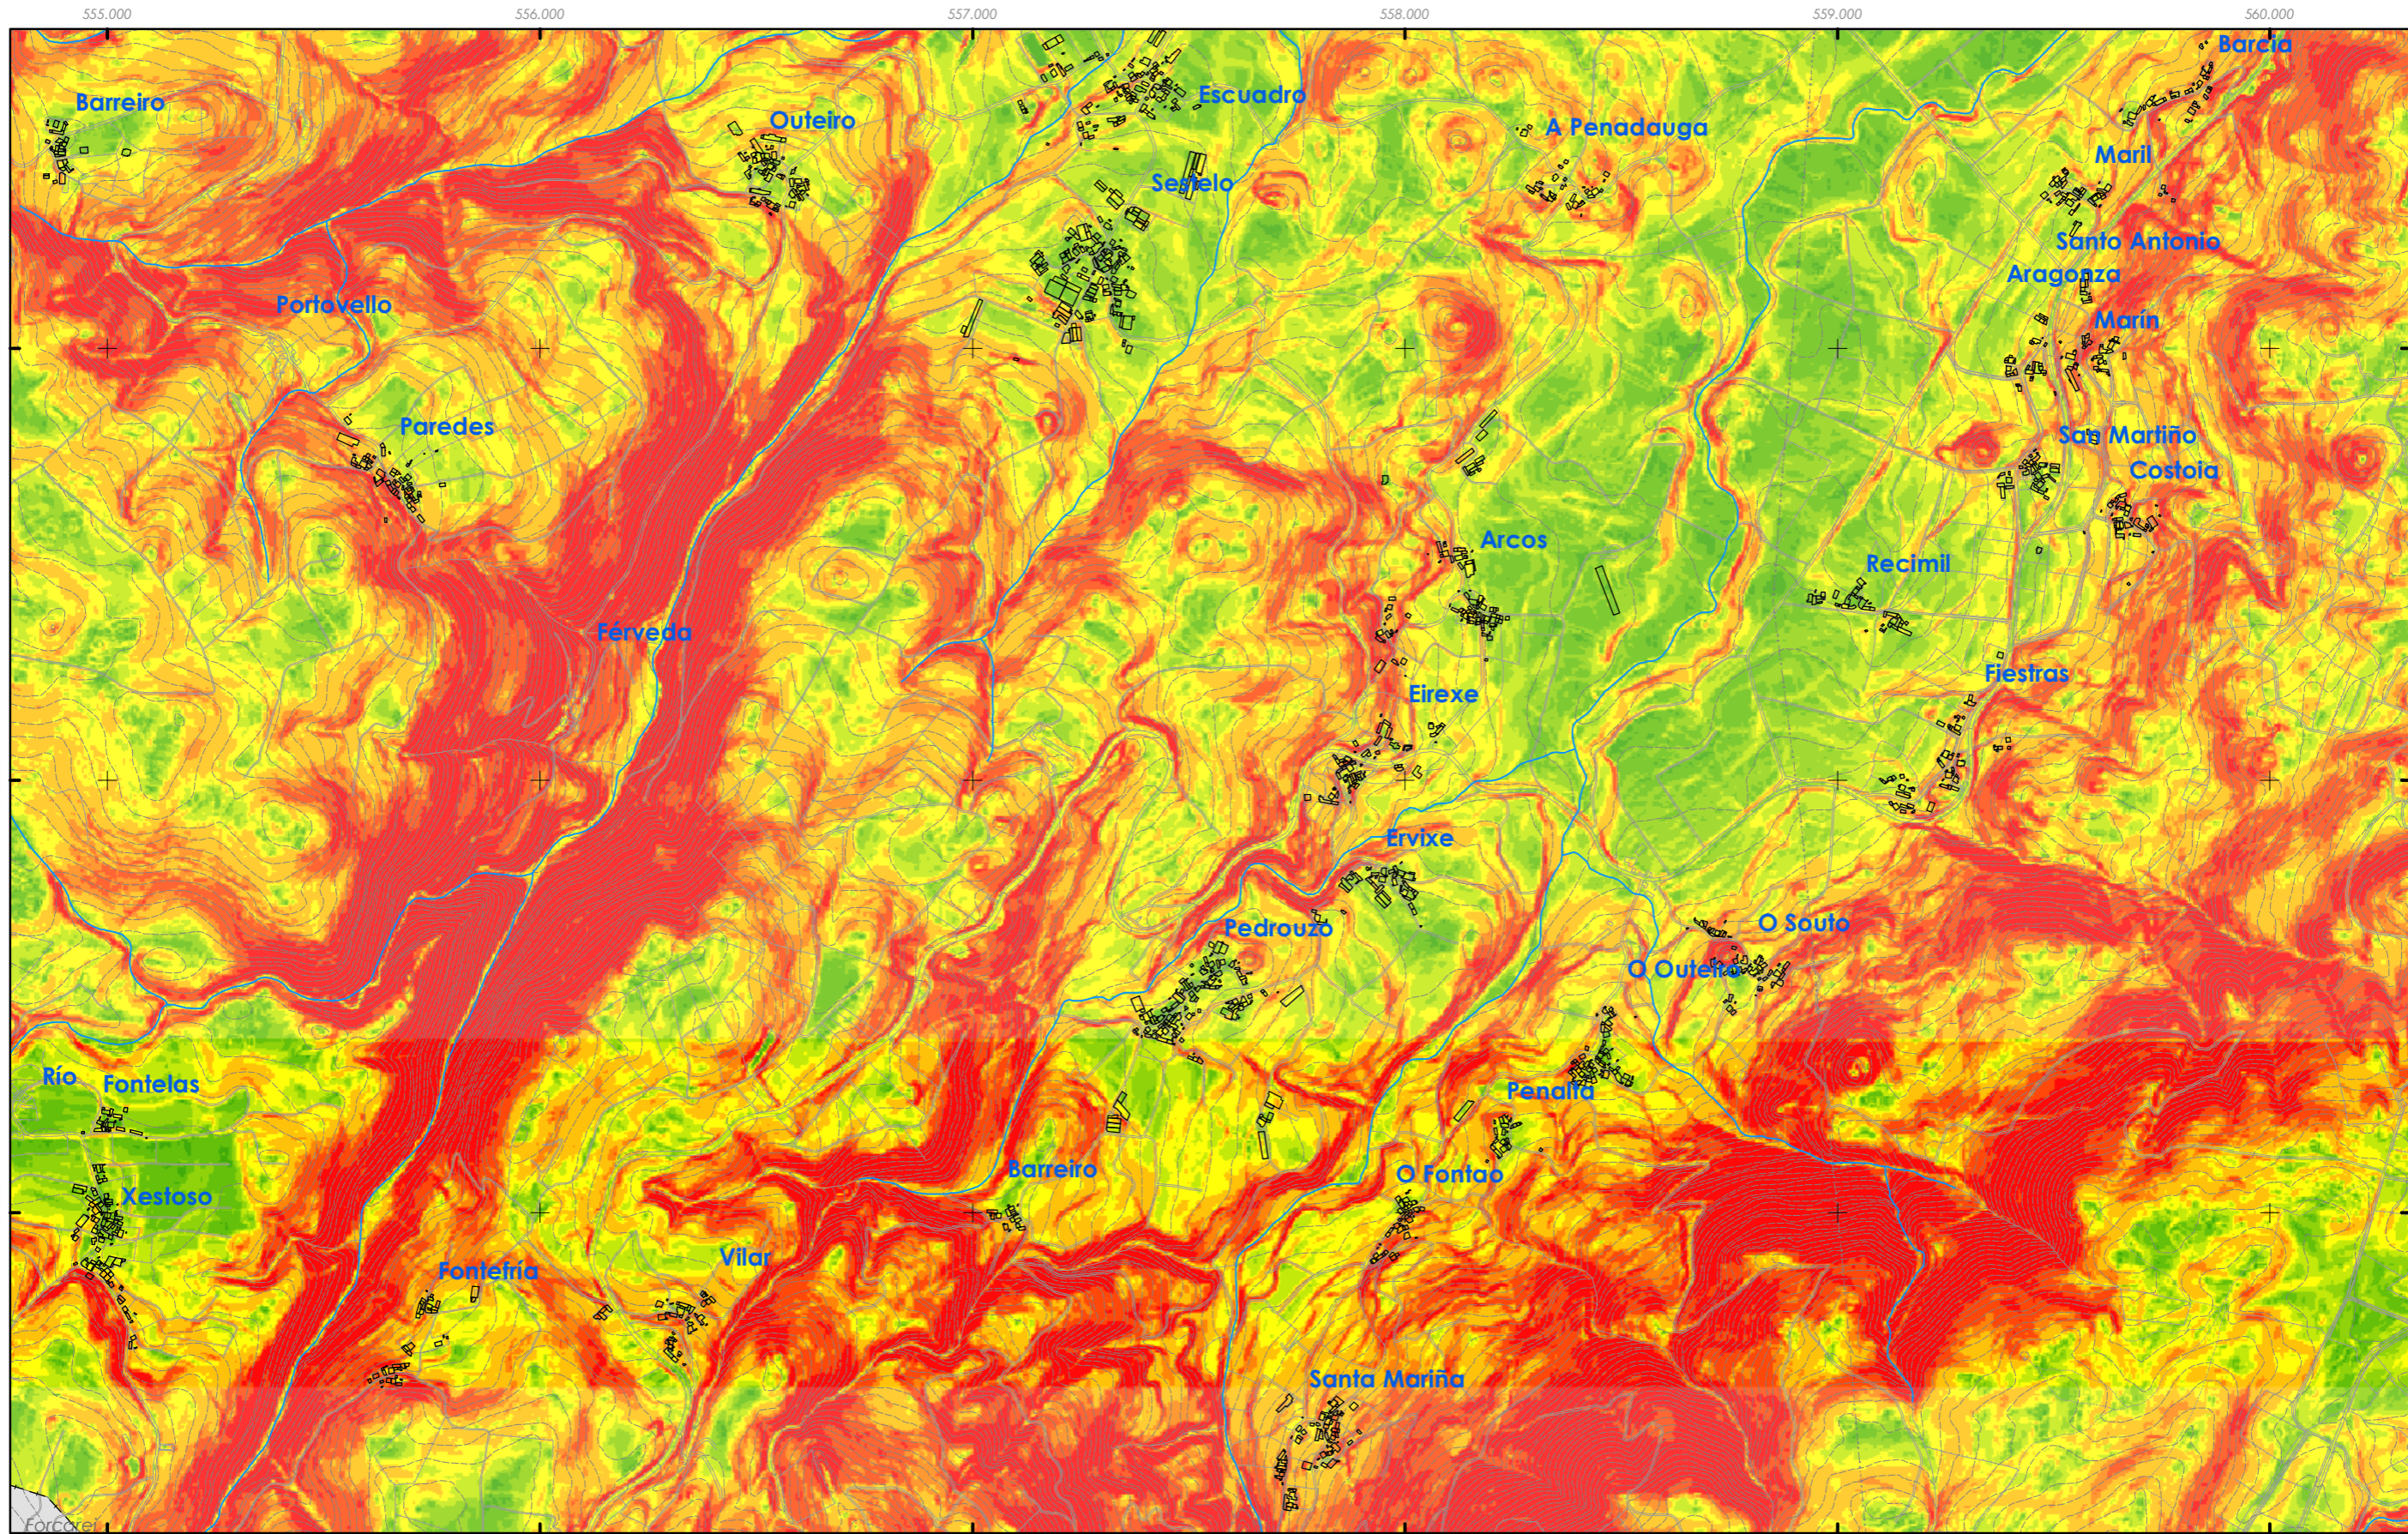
555.000
556.000
557.000
558.000
559.000
560.000

Barcia
Barreiro
Outeiro
Escuadro
A Penadauga
Sestelo
Maril
Santo Antonio
Aragonza
Portovello
Marín
Paredes
San Martiño
Costoia
Arcos
Recimil
Férveda
Fiestras
Eirexe
Ervixe
Pedrouzo
O Souto
O Outeiro
Río
Fontelas
Penalta
Barreiro
O Fontao
Xestoso
Vilar
Fontefría
Santa Mariña
Forcarei